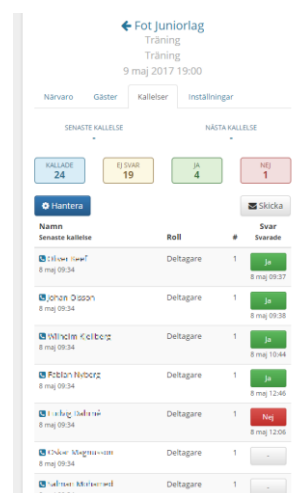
Fot Juniorlag
Träning
Träning
9 maj 2017 19:00

Närvaro | Gäster | Kallelser | Inställningar

SENASTE KALLELSE
-

NÄSTA KALLELSE
-

KALLADE 24 | EJ SVAR 19 | JA 4 | NEJ 1

Hantera
Skicka

| Namn Senaste kallelse | Roll | # | Svar Svarade |
|---|---|---|---|
| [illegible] 8 maj 09:34 | Deltagare | 1 | Ja 8 maj 09:37 |
| Johan Olsson 8 maj 09:34 | Deltagare | 1 | Ja 8 maj 09:38 |
| Wilhelm Kellberg 8 maj 09:34 | Deltagare | 1 | Ja 8 maj 10:44 |
| Fabian Nyberg 8 maj 09:34 | Deltagare | 1 | Ja 8 maj 12:46 |
| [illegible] 8 maj 09:34 | Deltagare | 1 | Nej 8 maj 12:06 |
| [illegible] 8 maj 09:34 | Deltagare | 1 | - |
| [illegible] 8 maj 09:34 | Deltagare | 1 | - |